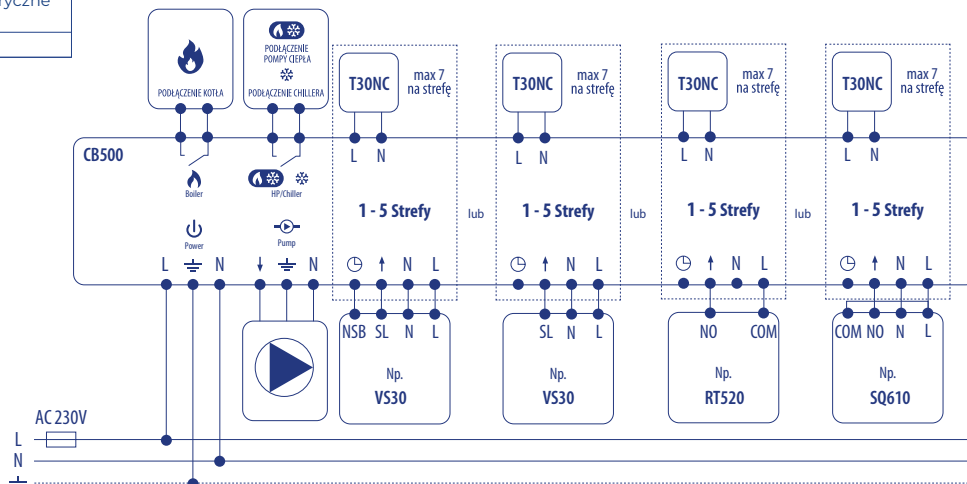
yczne

PODŁĄCZENIE KOTŁA

PODŁĄCZENIE POMPY CIEPŁA
PODŁĄCZENIE CHILLERA

T30NC max 7 na strefę

T30NC max 7 na strefę

T30NC max 7 na strefę

T30NC max 7 na strefę

CB500

L N

L N

L N

L N

Boiler

HP/Chiller

1 - 5 Strefy

lub

1 - 5 Strefy

lub

1 - 5 Strefy

lub

1 - 5 Strefy

Power

Pump

L N

N

N L

N L

N L

N L

NSB SL N L

SL N L

NO COM

COM NO N L

Np.
VS30

Np.
VS30

Np.
RT520

Np.
SQ610

AC 230V
L
N